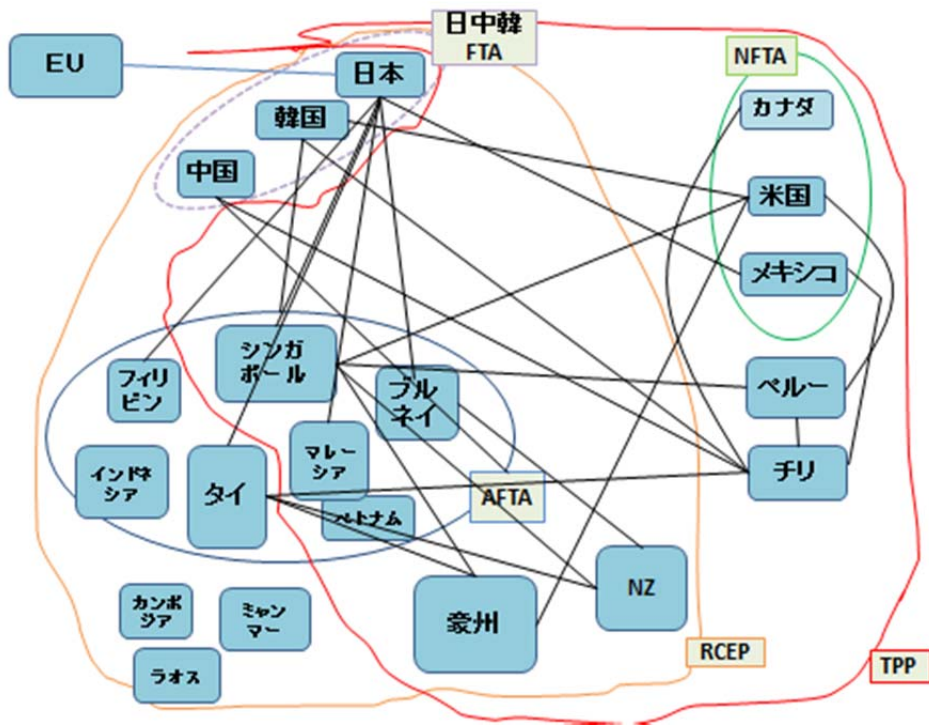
日中韓
FTA

EU

日本

韓国

中国

NFTA

カナダ

米国

メキシコ

シンガポール

フィリピン

ブルネイ

ペルー

マレーシア

インドネシア

タイ

AFTA

チリ

ベトナム

NZ

カンボジア

ミャンマー

豪州

ラオス

RCEP

TPP